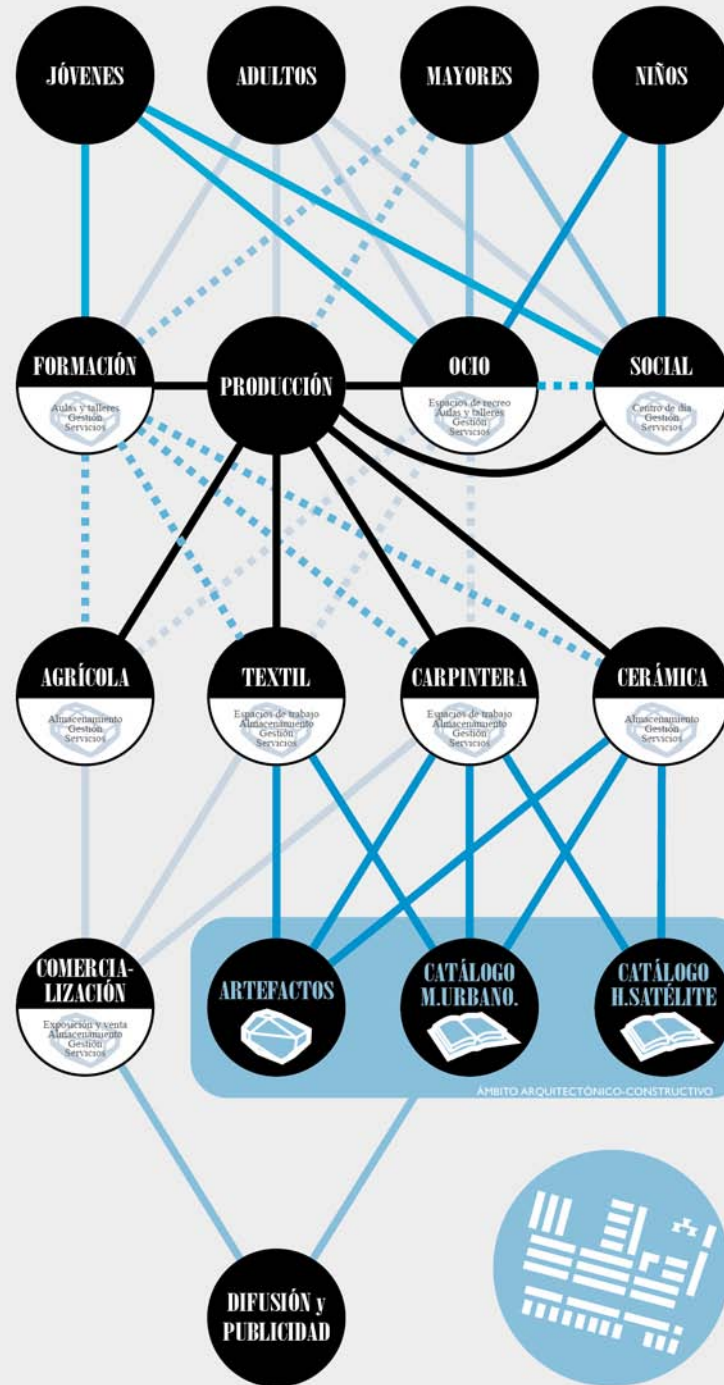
JÓVENES

ADULTOS

MAYORES

NIÑOS

FORMACIÓN
Aulas y talleres
Gestión
Servicios

PRODUCCIÓN

OCIO
Espacios de recreo
Aulas y talleres
Gestión
Servicios

SOCIAL
Centro de día
Gestión
Servicios

AGRÍCOLA
Almacenamiento
Gestión
Servicios

TEXTIL
Espacios de trabajo
Almacenamiento
Gestión
Servicios

CARPINTERA
Espacios de trabajo
Almacenamiento
Gestión
Servicios

CERÁMICA
Almacenamiento
Gestión
Servicios

COMERCIALIZACIÓN
Exposición y venta
Almacenamiento
Gestión
Servicios

ARTEFACTOS

CATÁLOGO
M.URBANO.

CATÁLOGO
H.SATÉLITE

ÁMBITO ARQUITECTÓNICO-CONSTRUCTIVO

DIFUSIÓN y
PUBLICIDAD